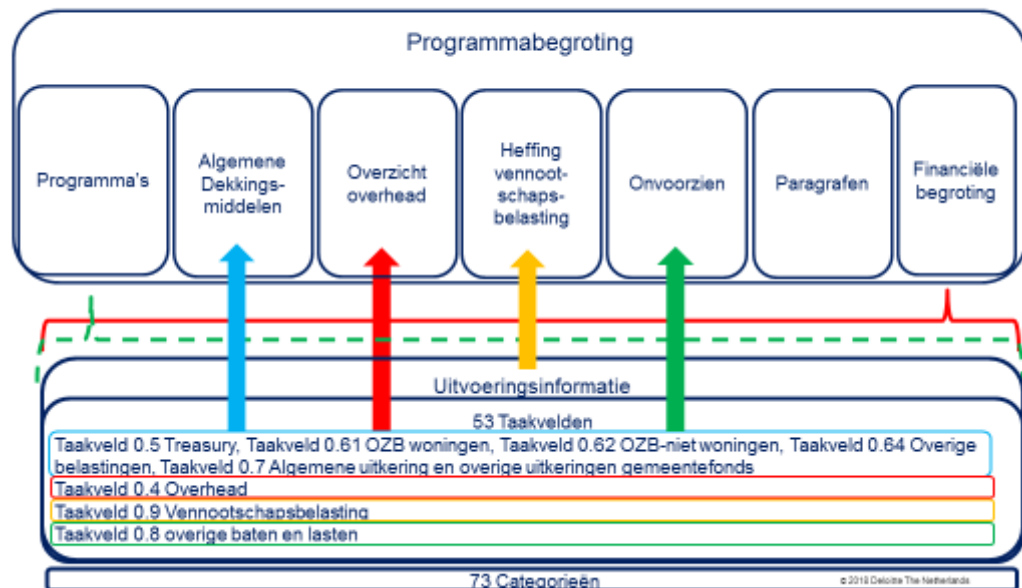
Programmabegroting

Programma's

Algemene Dekkingsmiddelen

Overzicht overhead

Heffing vennootschapsbelasting

Onvoorzien

Paragrafen

Financiële begroting

Uitvoeringsinformatie

53 Taakvelden

Taakveld 0.5 Treasury, Taakveld 0.61 OZB woningen, Taakveld 0.62 OZB-niet woningen, Taakveld 0.64 Overige belastingen, Taakveld 0.7 Algemene uitkering en overige uitkeringen gemeentefonds

Taakveld 0.4 Overhead

Taakveld 0.9 Vennootschapsbelasting

Taakveld 0.8 overige baten en lasten

73 Categorieën

© 2018 Deloitte The Netherlands